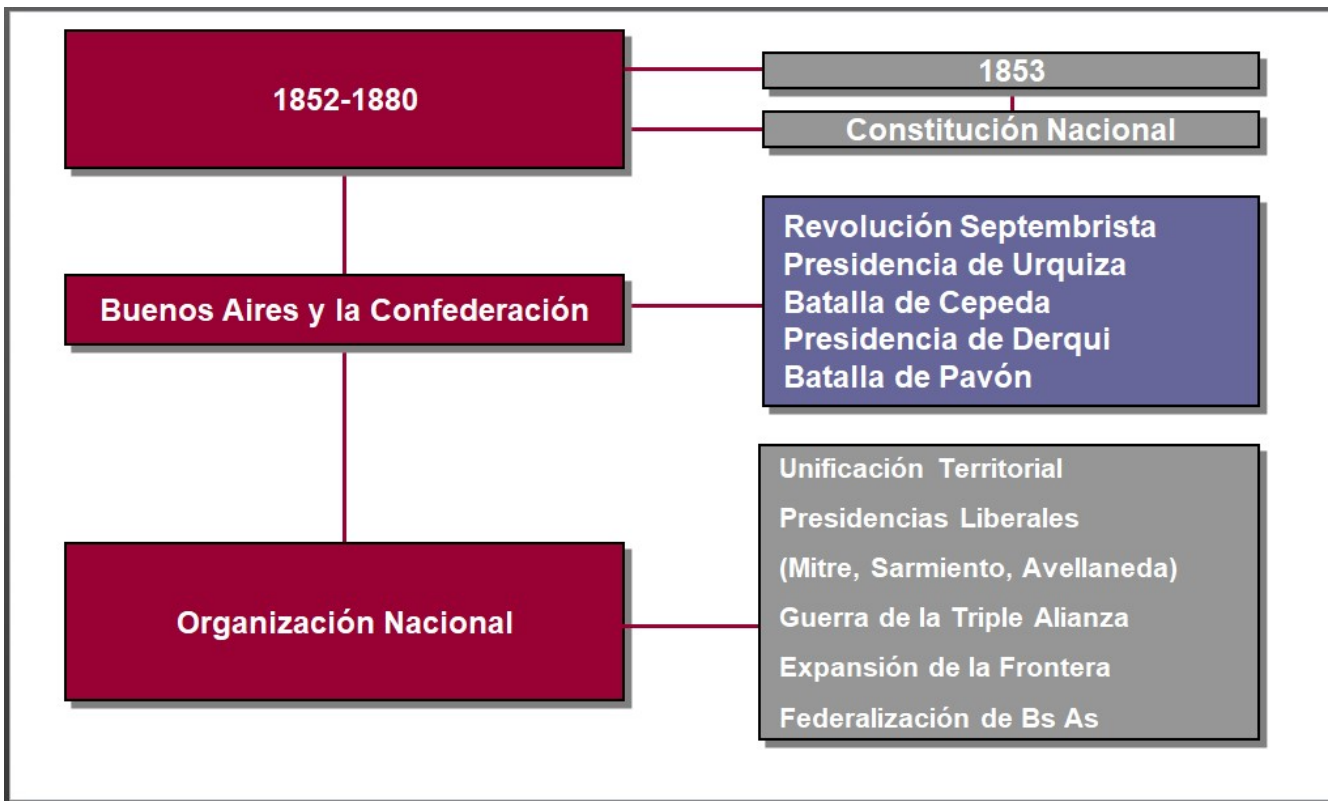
1852-1880

1853

Constitución Nacional

Buenos Aires y la Confederación

Revolución Septembrista
Presidencia de Urquiza
Batalla de Cepeda
Presidencia de Derqui
Batalla de Pavón

Organización Nacional

Unificación Territorial
Presidencias Liberales
(Mitre, Sarmiento, Avellaneda)
Guerra de la Triple Alianza
Expansión de la Frontera
Federalización de Bs As